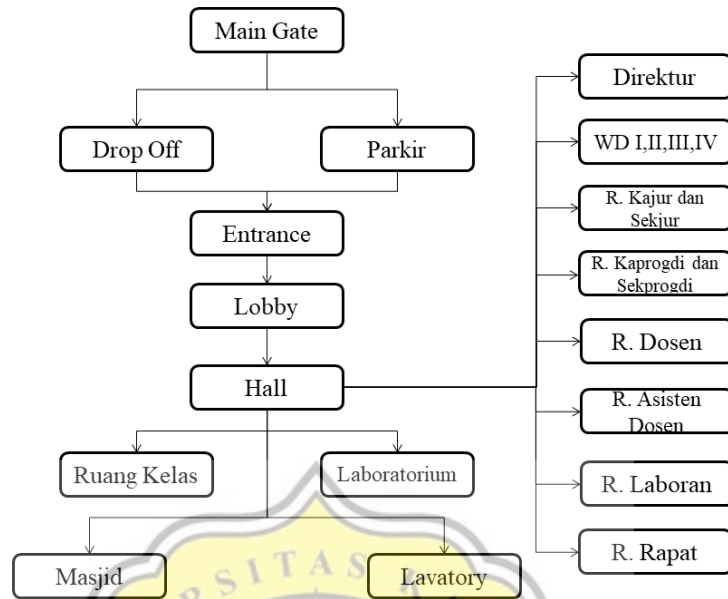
Main Gate

Drop Off

Parkir

Entrance

Lobby

Hall

Ruang Kelas

Laboratorium

Masjid

Lavatory

Direktur

WD I,II,III,IV

R. Kajur dan Sekjur

R. Kaprogdi dan Sekprogdi

R. Dosen

R. Asisten Dosen

R. Laboran

R. Rapat

SITAS